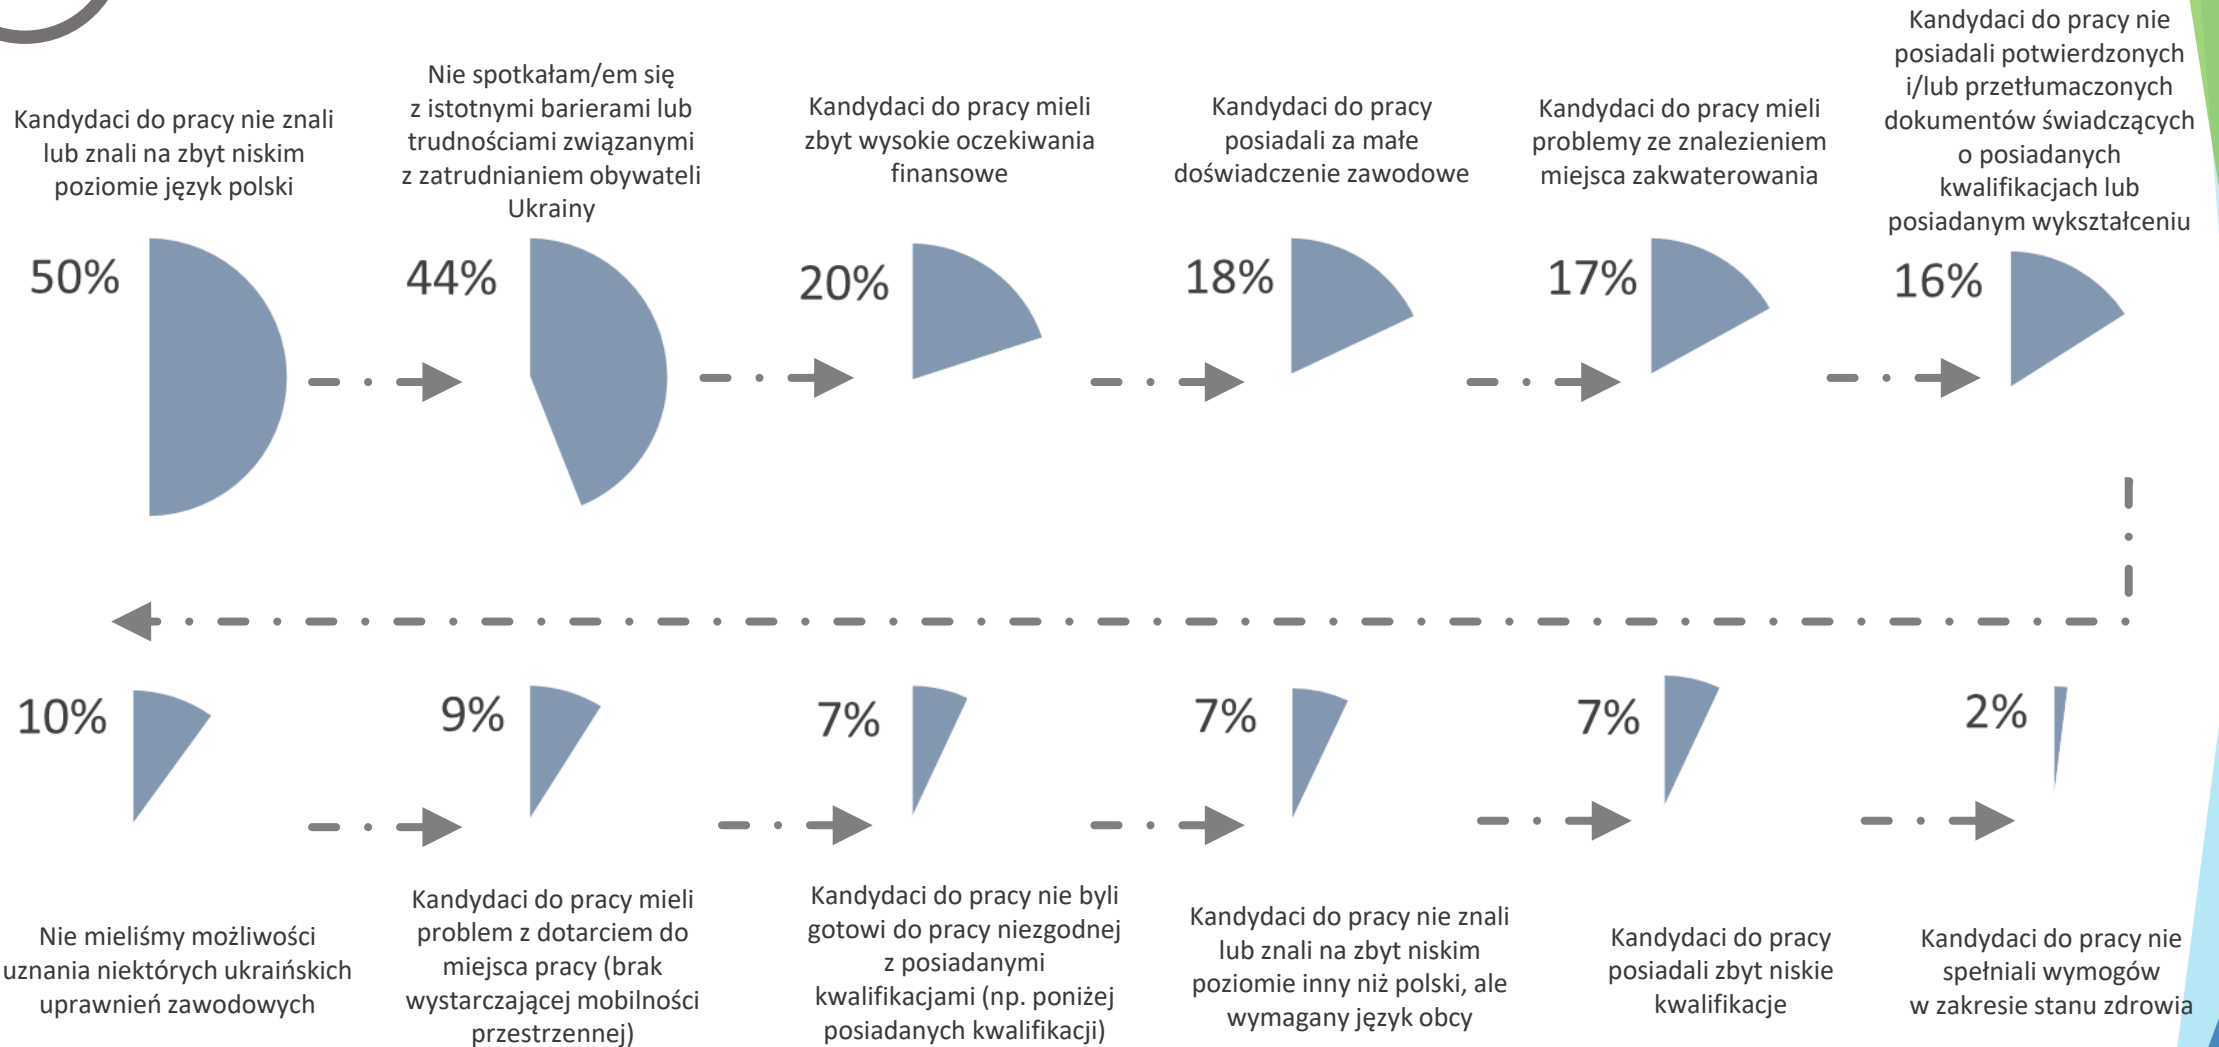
Kandydaci do pracy nie znali lub znali na zbyt niskim poziomie język polski

50%

Nie spotkałam/em się z istotnymi barierami lub trudnościami związanymi z zatrudnianiem obywateli Ukrainy

44%

Kandydaci do pracy mieli zbyt wysokie oczekiwania finansowe

20%

Kandydaci do pracy posiadali za małe doświadczenie zawodowe

18%

Kandydaci do pracy mieli problemy ze znalezieniem miejsca zakwaterowania

17%

Kandydaci do pracy nie posiadali potwierdzonych i/lub przetłumaczonych dokumentów świadczących o posiadanych kwalifikacjach lub posiadanym wykształceniu

16%

10%

Nie mieliśmy możliwości uznania niektórych ukraińskich uprawnień zawodowych

9%

Kandydaci do pracy mieli problem z dotarciem do miejsca pracy (brak wystarczającej mobilności przestrzennej)

7%

Kandydaci do pracy nie byli gotowi do pracy niezgodnej z posiadanymi kwalifikacjami (np. poniżej posiadanych kwalifikacji)

7%

Kandydaci do pracy nie znali lub znali na zbyt niskim poziomie inny niż polski, ale wymagany język obcy

7%

Kandydaci do pracy posiadali zbyt niskie kwalifikacje

2%

Kandydaci do pracy nie spełniali wymogów w zakresie stanu zdrowia